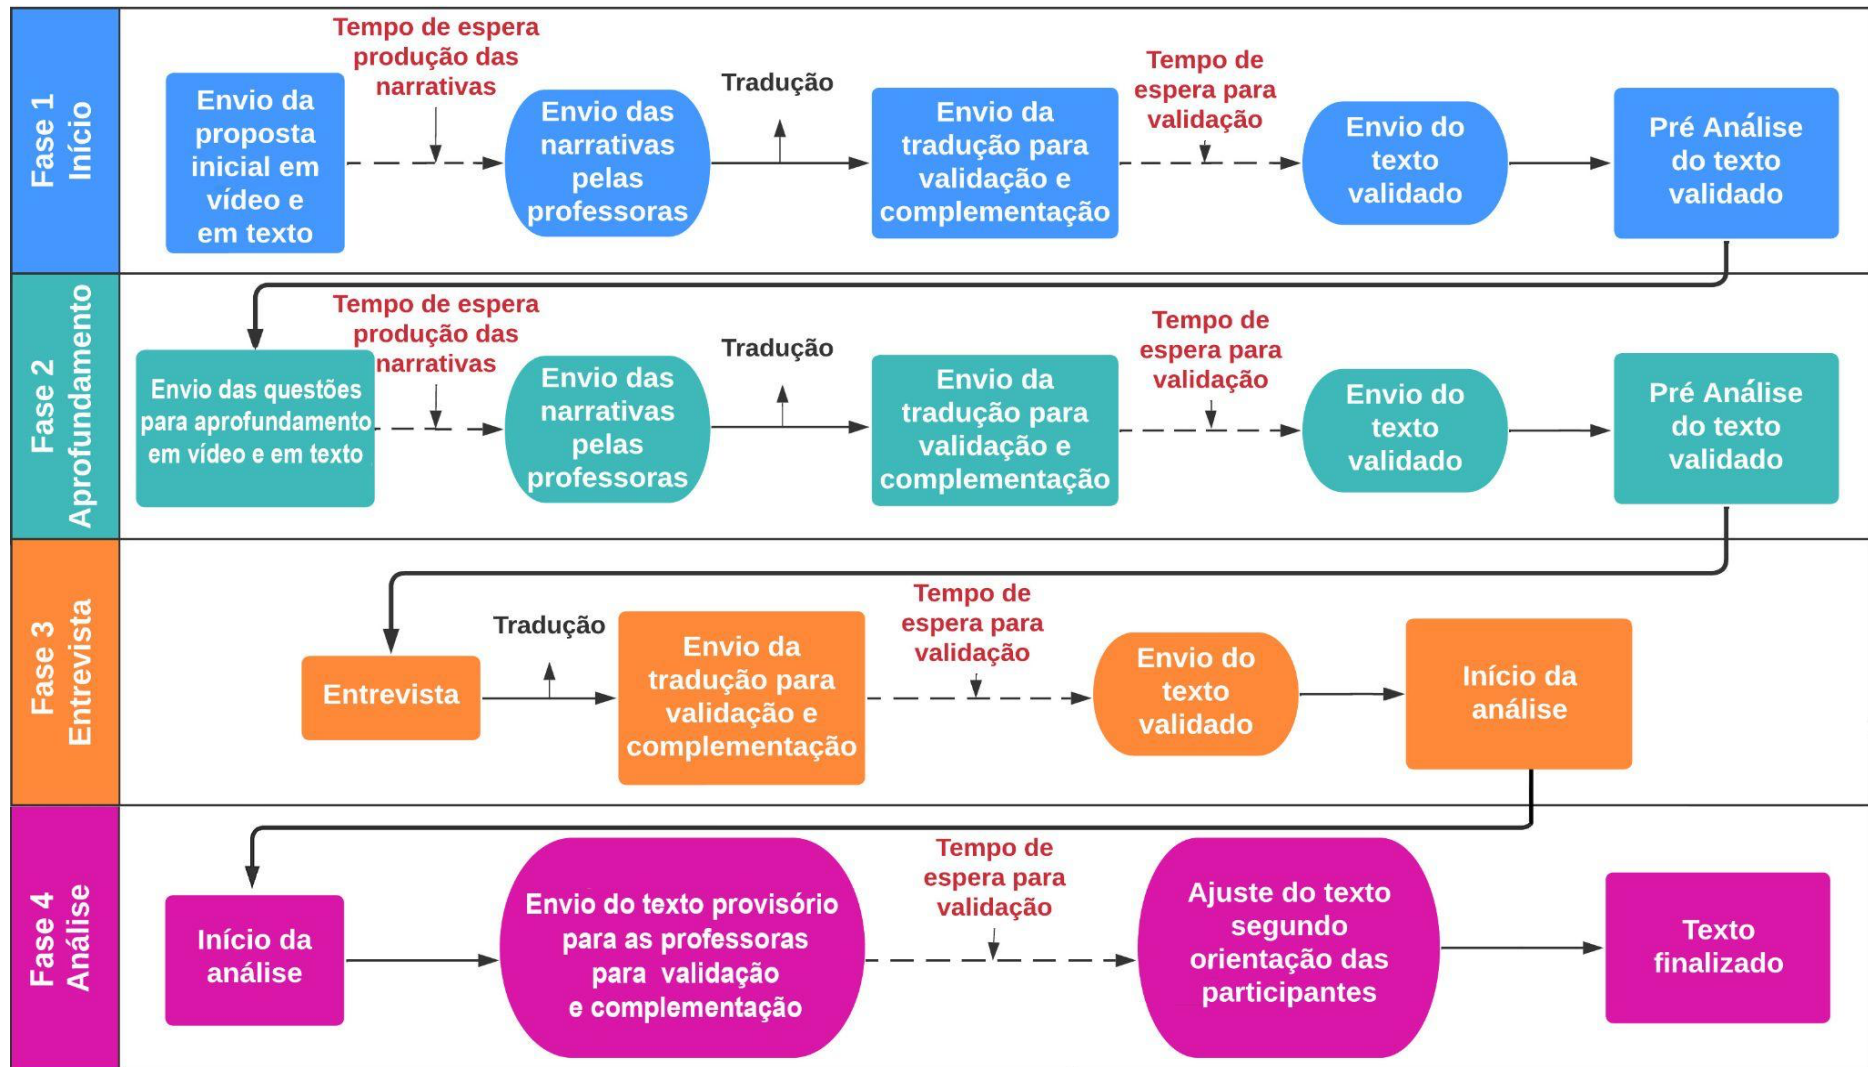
Fase 1
Início

Envio da proposta inicial em vídeo e em texto

Tempo de espera produção das narrativas

Envio das narrativas pelas professoras

Tradução

Envio da tradução para validação e complementação

Tempo de espera para validação

Envio do texto validado

Pré Análise do texto validado

Fase 2
Aprofundamento

Envio das questões para aprofundamento em vídeo e em texto

Tempo de espera produção das narrativas

Envio das narrativas pelas professoras

Tradução

Envio da tradução para validação e complementação

Tempo de espera para validação

Envio do texto validado

Pré Análise do texto validado

Fase 3
Entrevista

Entrevista

Tradução

Envio da tradução para validação e complementação

Tempo de espera para validação

Envio do texto validado

Início da análise

Fase 4
Análise

Início da análise

Envio do texto provisório para as professoras para validação e complementação

Tempo de espera para validação

Ajuste do texto segundo orientação das participantes

Texto finalizado